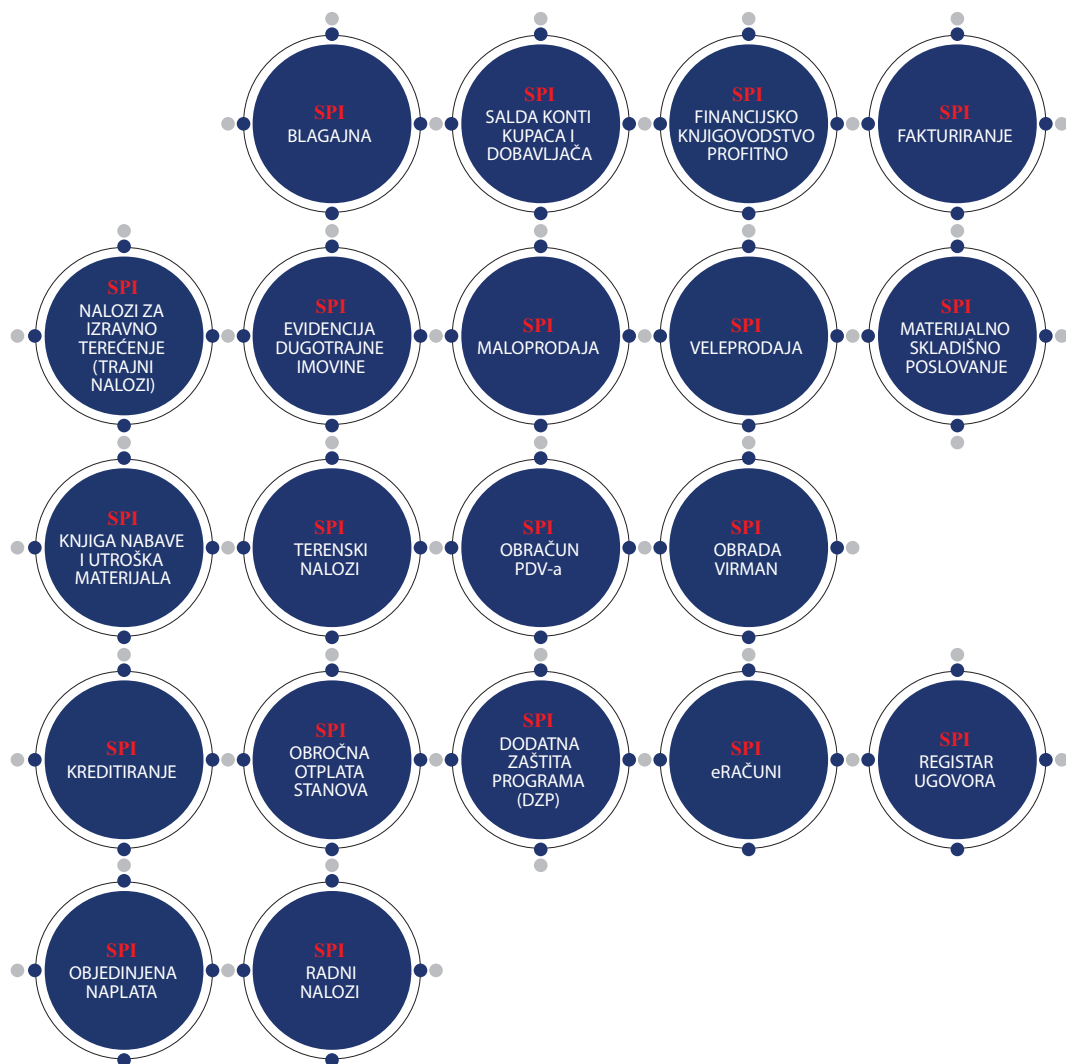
SPI
BLAGAJNA

SPI
SALDA KONTI KUPACA I DOBAVLJAČA

SPI
FINANCIJSKO KNJIGOVODSTVO PROFITNO

SPI
FAKTURIRANJE

SPI
NALOZI ZA IZRAVNO TEREĆENJE (TRAJNI NALOZI)

SPI
EVIDENCIJA DUGOTRAJNE IMOVINE

SPI
MALOPRODAJA

SPI
VELEPRODAJA

SPI
MATERIJALNO SKLADIŠNO POSLOVANJE

SPI
KNJIGA NABAVE I UTROŠKA MATERIJALA

SPI
TERENSKI NALOZI

SPI
OBRAČUN PDV-a

SPI
OBRADA VIRMAN

SPI
KREDITIRANJE

SPI
OBROČNA OTPLATA STANOVA

SPI
DODATNA ZAŠTITA PROGRAMA (DZP)

SPI
eRAČUNI

SPI
REGISTAR UGOVORA

SPI
OBJEDINJENA NAPLATA

SPI
RADNI NALOZI